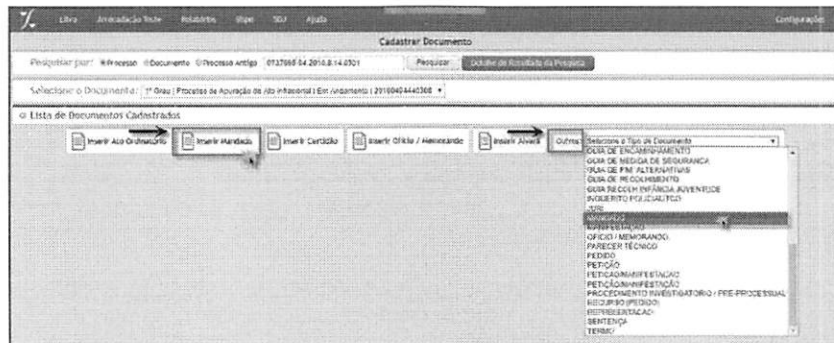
Libra Arrecadação Teste Relatórios Vipe SDJ Ajuda Configurações

Cadastrar Documento

Pesquisar por: Processo Documento Processo Antigo 0737066-04.2016.8.14.0301 Pesquisar Ocultar Resultado da Pesquisa

Selecione o Documento: 1º Grau | Processo de Apuração de Ato Infracional | Em Andamento | 20160404440308

Lista de Documentos Cadastrados

Inserir Ato Ordinatório Inserir Mandado Inserir Certidão Inserir Ofício / Memorando Inserir Alvará Outros: Selecione o Tipo de Documento

GUIA DE ENCAMINHAMENTO
GUIA DE MEDIDA DE SEGURANÇA
GUIA DE PM ALTERNATIVAS
GUIA DE RECOLHIMENTO
GUIA RECOLH INFÂNCIA JUVENTUDE
INQUERITO POLICIAL/TCO
JURI
MANDADO
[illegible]
OFICIO / MEMORANDO
PARECER TÉCNICO
PEDIDO
PETIÇÃO
PETIÇÃO/MANIFESTAÇÃO
PETIÇÃO/MANIFESTAÇÃO
PROCEDIMENTO INVESTIGATÓRIO / PRE-PROCESSUAL
RECURSO (PEDIDO)
REPRESENTAÇÃO
SENTENÇA
TERMO